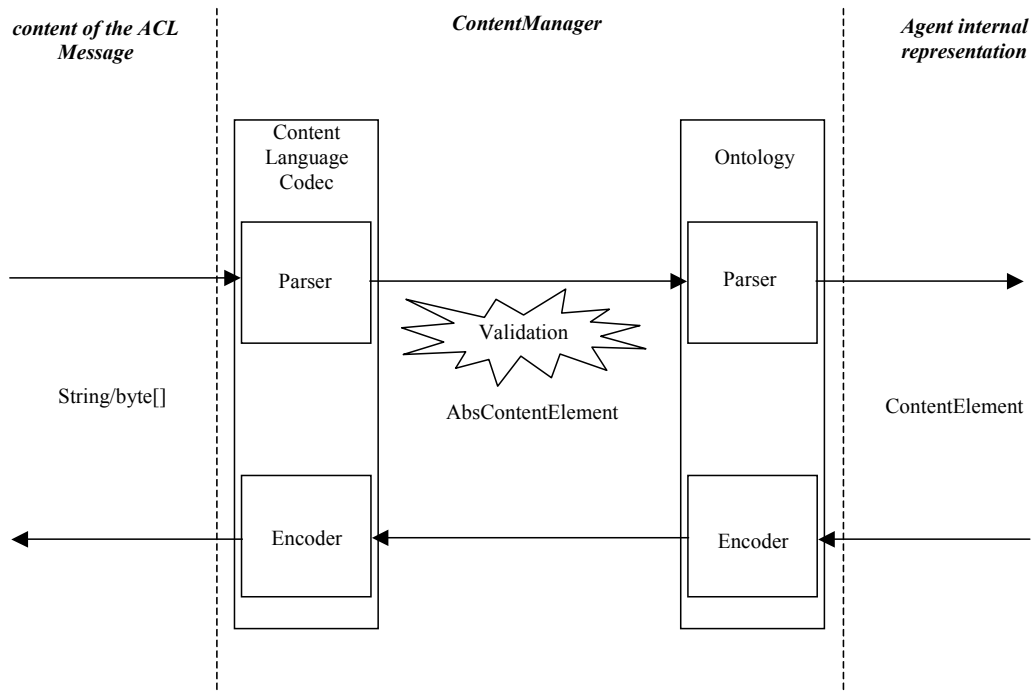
content of the ACL Message

ContentManager

Agent internal representation

Content Language Codec

Ontology

Parser

Parser

Validation

String/byte[]

AbsContentElement

ContentElement

Encoder

Encoder